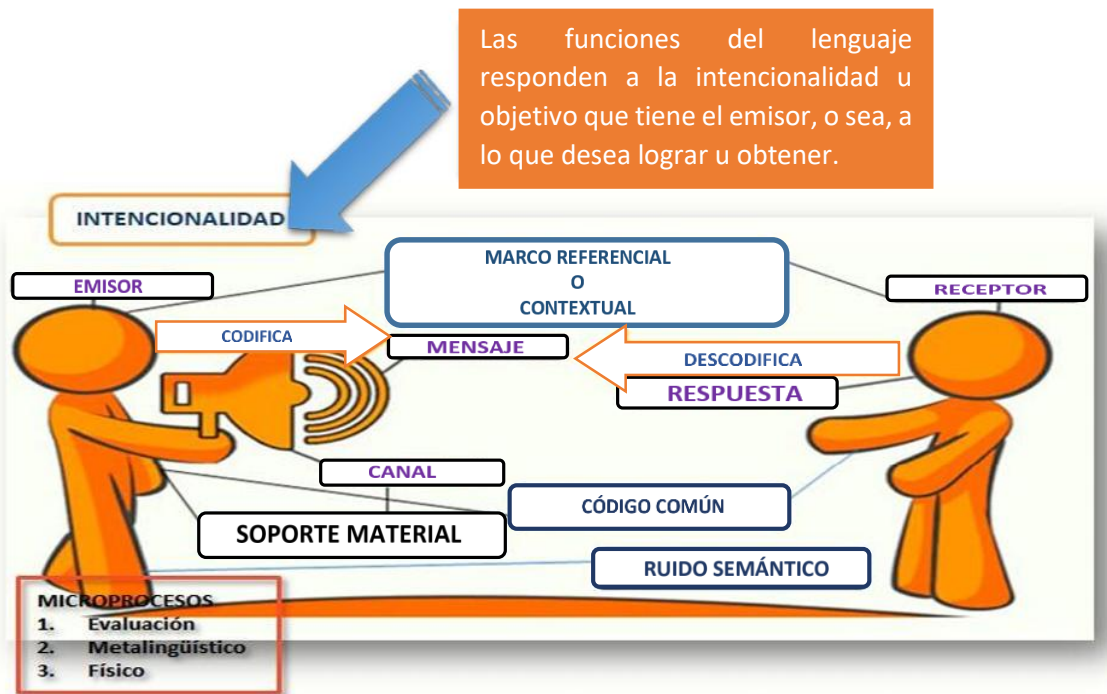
Las funciones del lenguaje responden a la intencionalidad u objetivo que tiene el emisor, o sea, a lo que desea lograr u obtener.

INTENCIONALIDAD

EMISOR

MARCO REFERENCIAL
O
CONTEXTUAL

RECEPTOR

CODIFICA

MENSAJE

DESCODIFICA

RESPUESTA

CANAL

CÓDIGO COMÚN

SOPORTE MATERIAL

RUIDO SEMÁNTICO

MICROPROCESOS
1. Evaluación
2. Metalingüístico
3. Físico